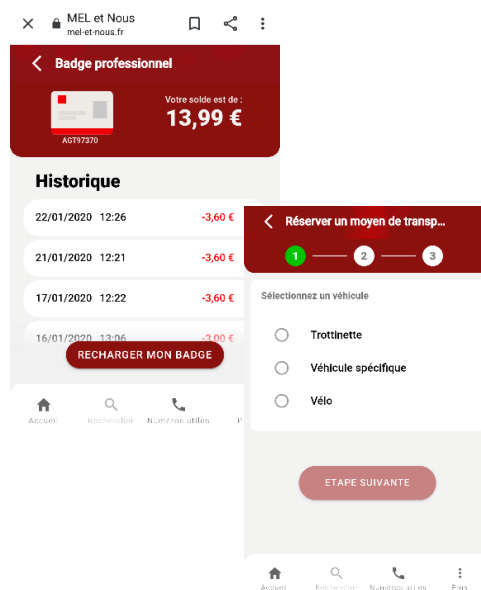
MEL et Nous
mel-et-nous.fr

Badge professionnel

AGT97370

Votre solde est de :
13,99 €

Historique

22/01/2020 12:26 -3,60 €
21/01/2020 12:21 -3,60 €
17/01/2020 12:22 -3,60 €
16/01/2020 13:06 -3,00 €

RECHARGER MON BADGE

Accueil Rechercher Numéros utiles P

Réserver un moyen de transp...

1 2 3

Sélectionnez un véhicule

Trottinette

Véhicule spécifique

Vélo

ETAPE SUIVANTE

Accueil Rechercher Numéros utiles Plus